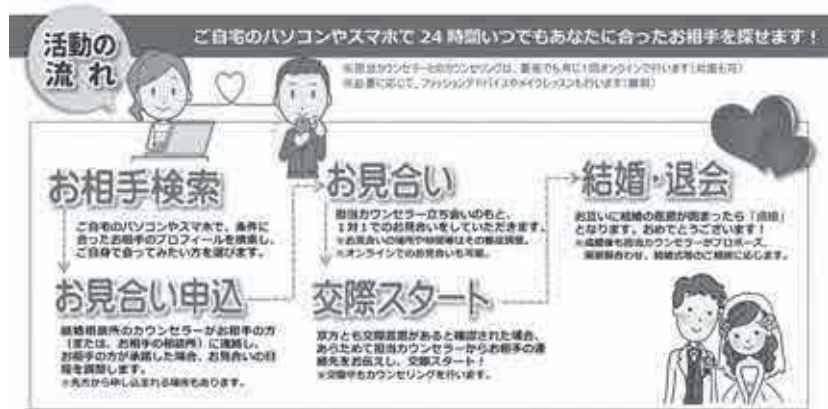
活動の流れ

ご自宅のパソコンやスマホで 24 時間いつでもあなたに合ったお相手を探せます！

※担当カウンセラーとのカウンセリングは、最低でも月に1回オンラインで行います（対面も可）
※ご要望に応じて、ファッションアドバイスやメイクレッスンも行います（有料）

お相手検索

ご自宅のパソコンやスマホで、条件に合ったお相手のプロフィールを検索し、ご自身で会ってみたい方を選びます。

お見合い申込

結婚相談所のカウンセラーがお相手の方（または、お相手の相談所）に連絡し、お相手の方が承諾した場合、お見合いの日程を調整します。
※先方から申し込まれる場合もあります。

お見合い

担当カウンセラー立ち会いのもと、1対1でのお見合いをしていただきます。
※お見合いの場所や時間帯はその都度調整。
※オンラインでのお見合いも可能。

交際スタート

双方とも交際意思があると確認された場合、あらためて担当カウンセラーからお相手の連絡先をお伝えし、交際スタート！
※交際中もカウンセリングを行います。

結婚・退会

お互いに結婚の意思が固まったら「成婚」となります。おめでとうございます！
※成婚後も担当カウンセラーがプロポーズ、両家顔合わせ、結婚式等のご相談に応じます。